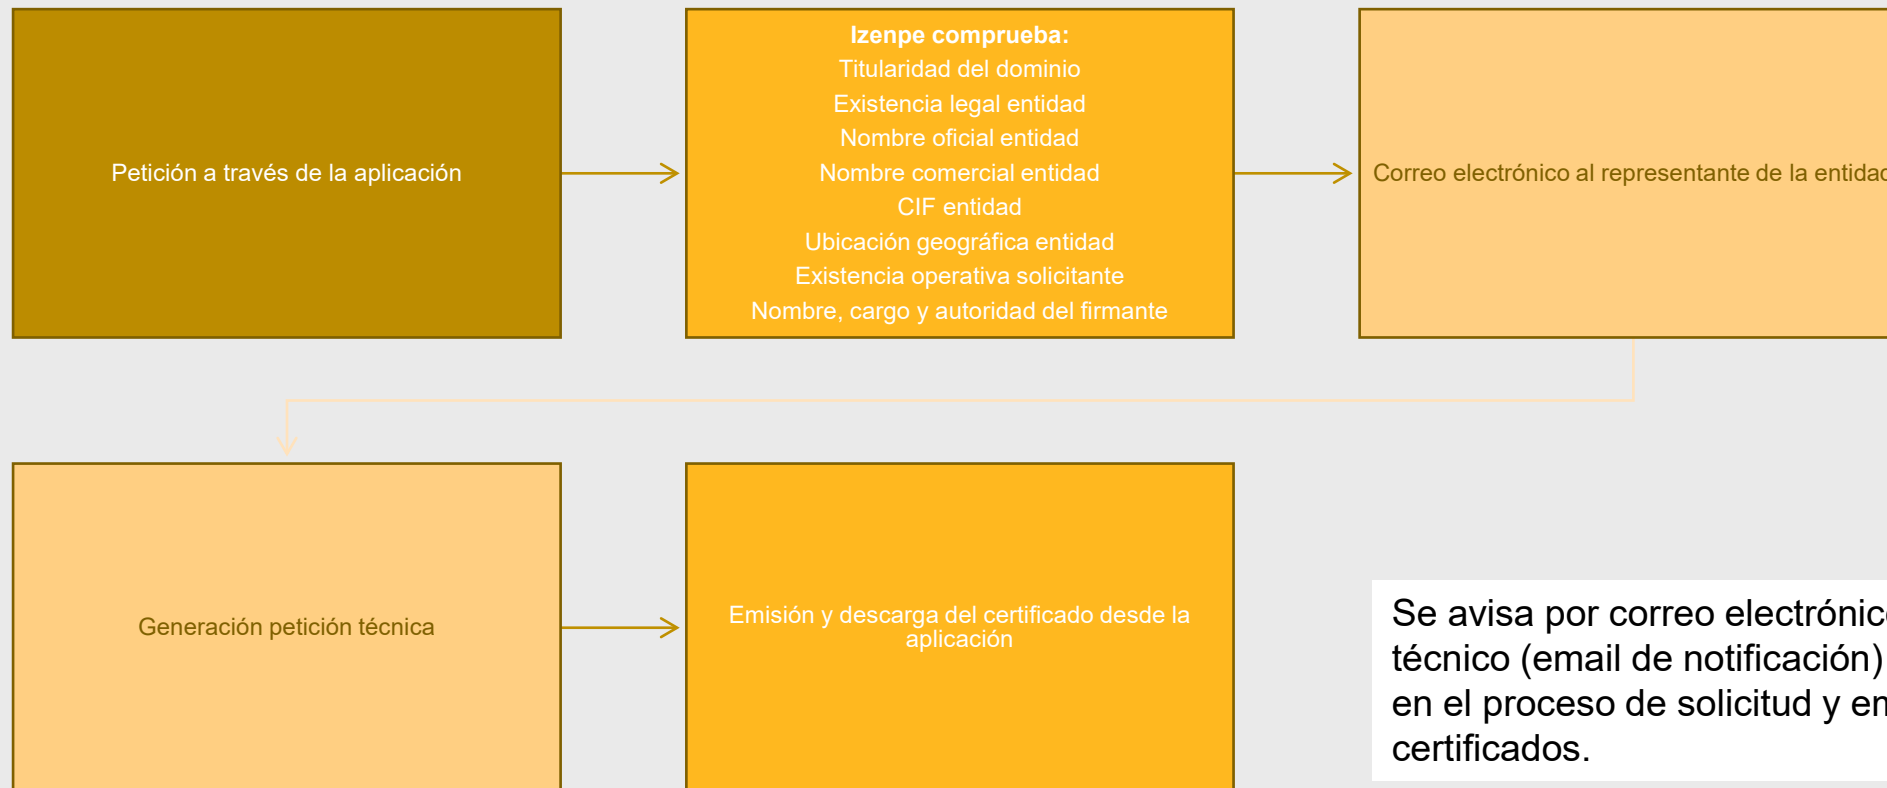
Petición a través de la aplicación

**Izenpe comprueba:**
Titularidad del dominio
Existencia legal entidad
Nombre oficial entidad
Nombre comercial entidad
CIF entidad
Ubicación geográfica entidad
Existencia operativa solicitante
Nombre, cargo y autoridad del firmante

Correo electrónico al representante de la entidad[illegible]

Generación petición técnica

Emisión y descarga del certificado desde la aplicación

Se avisa por correo electrónic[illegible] técnico (email de notificación) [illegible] en el proceso de solicitud y en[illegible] certificados.